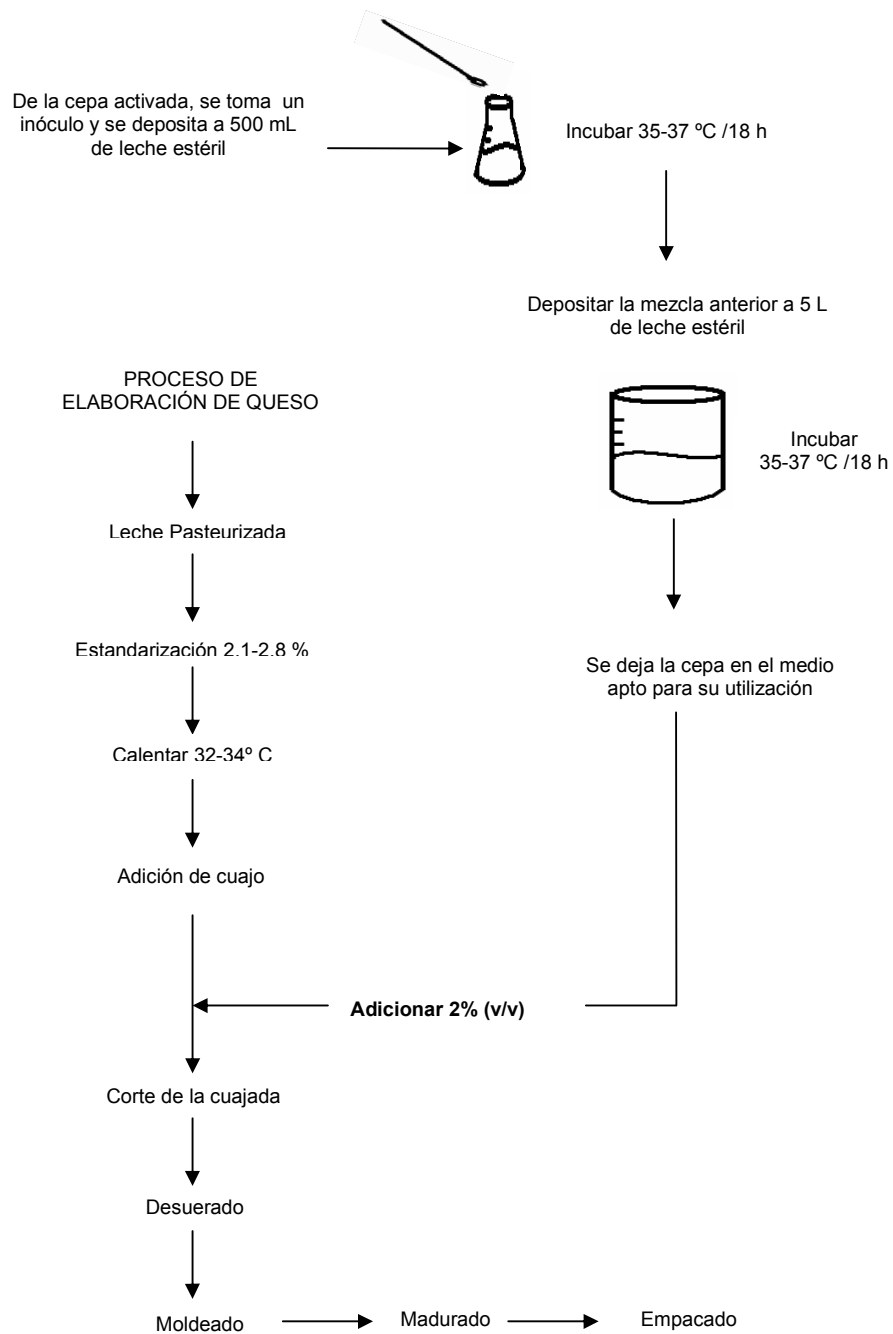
De la cepa activada, se toma un inóculo y se deposita a 500 mL de leche estéril

Incubar 35-37 ºC /18 h

Depositar la mezcla anterior a 5 L de leche estéril

PROCESO DE ELABORACIÓN DE QUESO

Incubar 35-37 ºC /18 h

Leche Pasteurizada

Estandarización 2.1-2.8 %

Se deja la cepa en el medio apto para su utilización

Calentar 32-34º C

Adición de cuajo

**Adicionar 2% (v/v)**

Corte de la cuajada

Desuerado

Moldeado

Madurado

Empacado